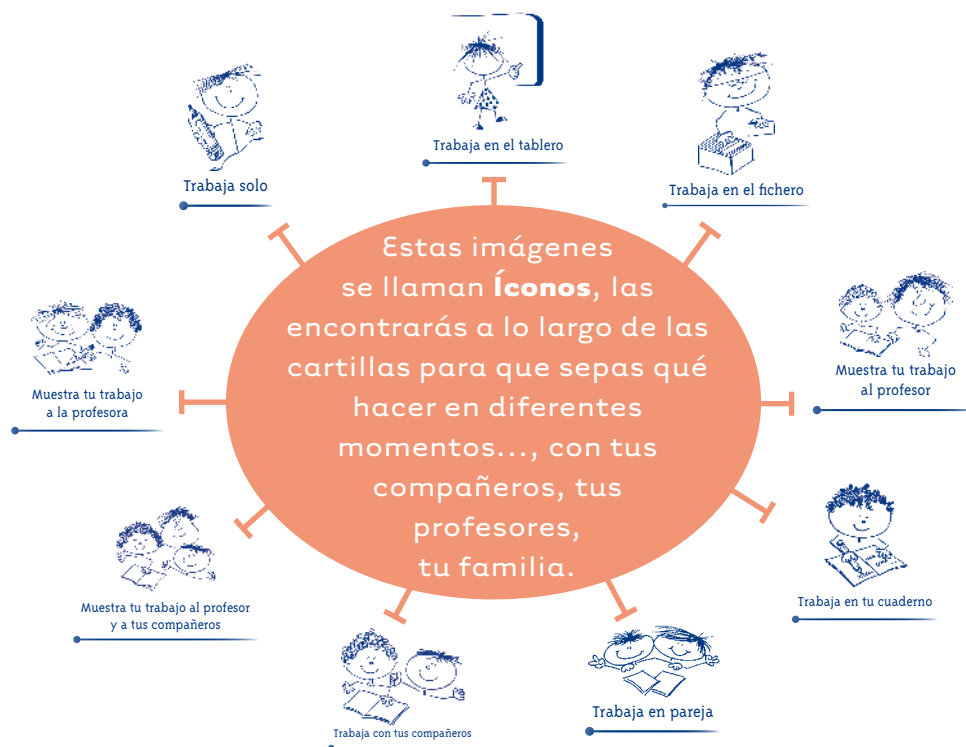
Trabaja en el tablero

Trabaja solo

Trabaja en el fichero

Estas imágenes se llaman **Íconos**, las encontrarás a lo largo de las cartillas para que sepas qué hacer en diferentes momentos..., con tus compañeros, tus profesores, tu familia.

Muestra tu trabajo a la profesora

Muestra tu trabajo al profesor

Muestra tu trabajo al profesor y a tus compañeros

Trabaja en tu cuaderno

Trabaja con tus compañeros

Trabaja en pareja